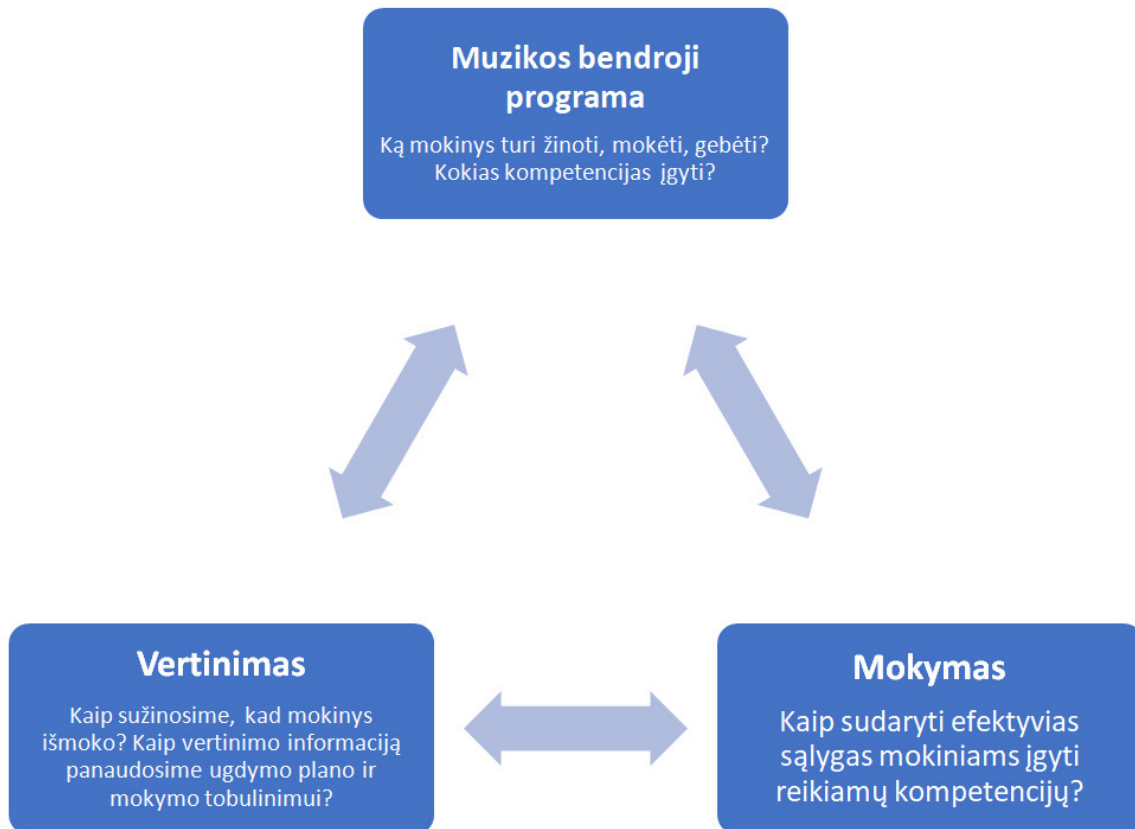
Muzikos bendroji programa

Ką mokinys turi žinoti, mokėti, gebėti? Kokias kompetencijas įgyti?

Vertinimas

Kaip sužinosime, kad mokinys išmoko? Kaip vertinimo informaciją panaudosime ugdymo plano ir mokymo tobulinimui?

Mokymas

Kaip sudaryti efektyvias sąlygas mokiniams įgyti reikiamų kompetencijų?